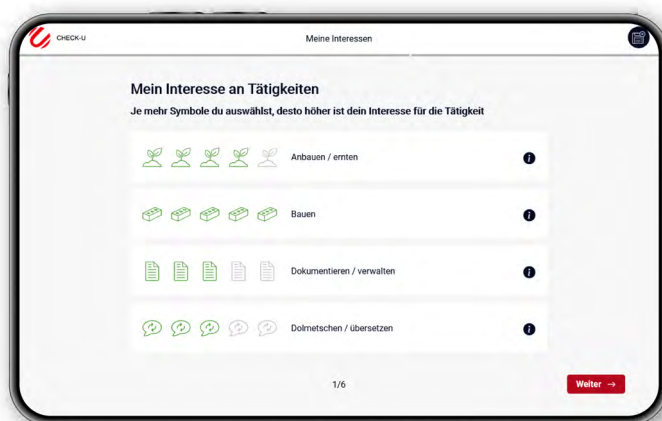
CHECK-U

Meine Interessen

Mein Interesse an Tätigkeiten

Je mehr Symbole du auswählst, desto höher ist dein Interesse für die Tätigkeit

Anbauen / ernten

Bauen

Dokumentieren / verwalten

Dolmetschen / übersetzen

1/6

Weiter →